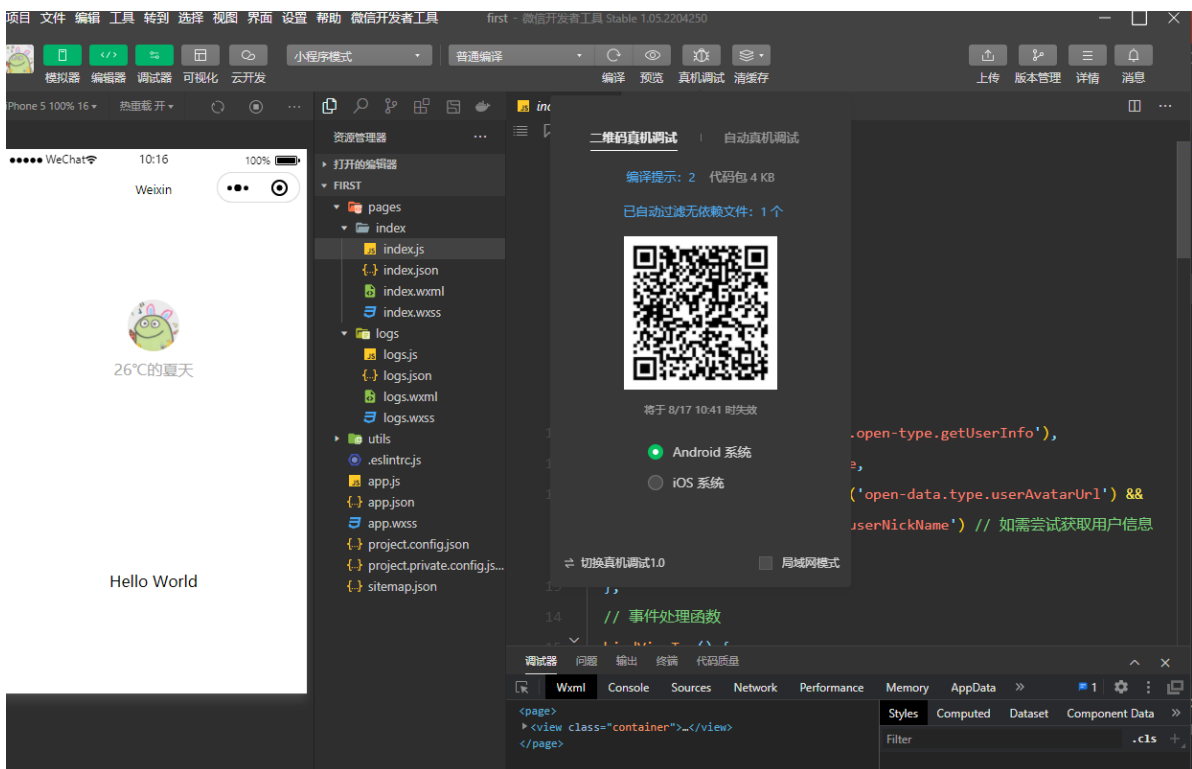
项目 文件 编辑 工具 转到 选择 视图 界面 设置 帮助 微信开发者工具 first - 微信开发者工具 Stable 1.05.2204250

模拟器 编辑器 调试器 可视化 云开发 小程序模式 普通编译 编译 预览 真机调试 清缓存 上传 版本管理 详情 消息

iPhone 5 100% 16 热重载 开

资源管理器 ...

打开的编辑器
FIRST
pages
index
index.js
index.json
index.wxml
index.wxss
logs
logs.js
logs.json
logs.wxml
logs.wxss
utils
.eslintrc.js
app.js
app.json
app.wxss
project.config.json
project.private.config.js...
sitemap.json

●●●●● WeChat 10:16 100%
Weixin
26℃的夏天
Hello World

二维码真机调试 | 自动真机调试
编译提示：2 代码包 4 KB
已自动过滤无依赖文件：1 个
将于 8/17 10:41 时失效
Android 系统
iOS 系统
切换真机调试1.0 局域网模式

.open-type.getUserInfo'),
e,
('open-data.type.userAvatarUrl') &&
userNickName') // 如需尝试获取用户信息
},
14 // 事件处理函数

调试器 问题 输出 终端 代码质量
Wxml Console Sources Network Performance Memory AppData » 1
<page>
▶<view class="container">…</view>
</page>
Styles Computed Dataset Component Data »
Filter .cls +